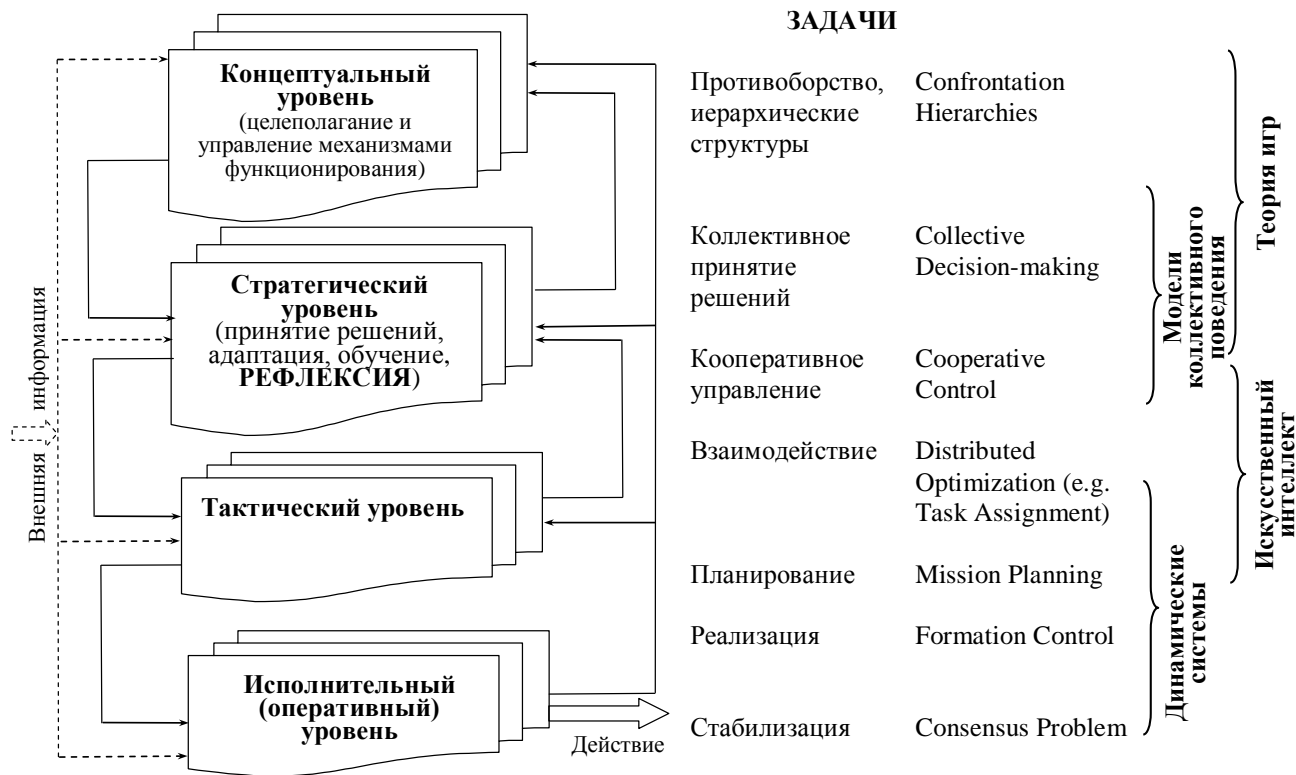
Внешняя информация

Концептуальный уровень (целеполагание и управление механизмами функционирования)

Стратегический уровень (принятие решений, адаптация, обучение, РЕФЛЕКСИЯ)

Тактический уровень

Исполнительный (оперативный) уровень

Действие

ЗАДАЧИ

| | |
|---|---|
| Противоборство, иерархические структуры | Confrontation Hierarchies |
| Коллективное принятие решений | Collective Decision-making |
| Кооперативное управление | Cooperative Control |
| Взаимодействие | Distributed Optimization (e.g. Task Assignment) |
| Планирование | Mission Planning |
| Реализация | Formation Control |
| Стабилизация | Consensus Problem |

Теория игр

Модели коллективного поведения

Искусственный интеллект

Динамические системы